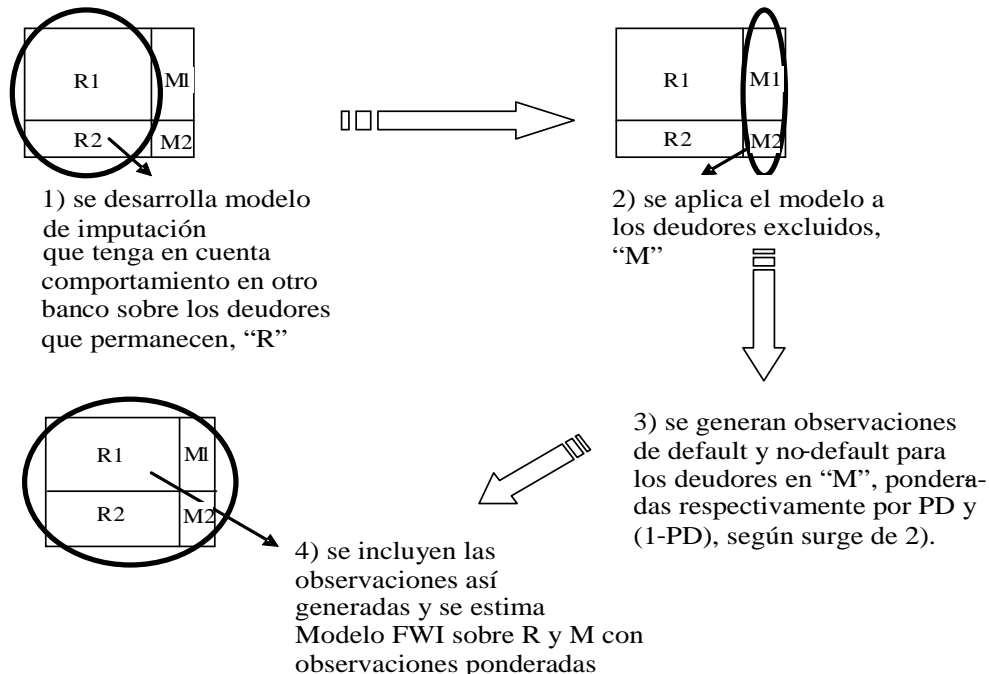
R1

M1

R2

M2

1) se desarrolla modelo de imputación que tenga en cuenta comportamiento en otro banco sobre los deudores que permanecen, "R"

R1

M1

R2

M2

2) se aplica el modelo a los deudores excluidos, "M"

3) se generan observaciones de default y no-default para los deudores en "M", ponderadas respectivamente por PD y (1-PD), según surge de 2).

R1

M1

R2

M2

4) se incluyen las observaciones así generadas y se estima Modelo FWI sobre R y M con observaciones ponderadas